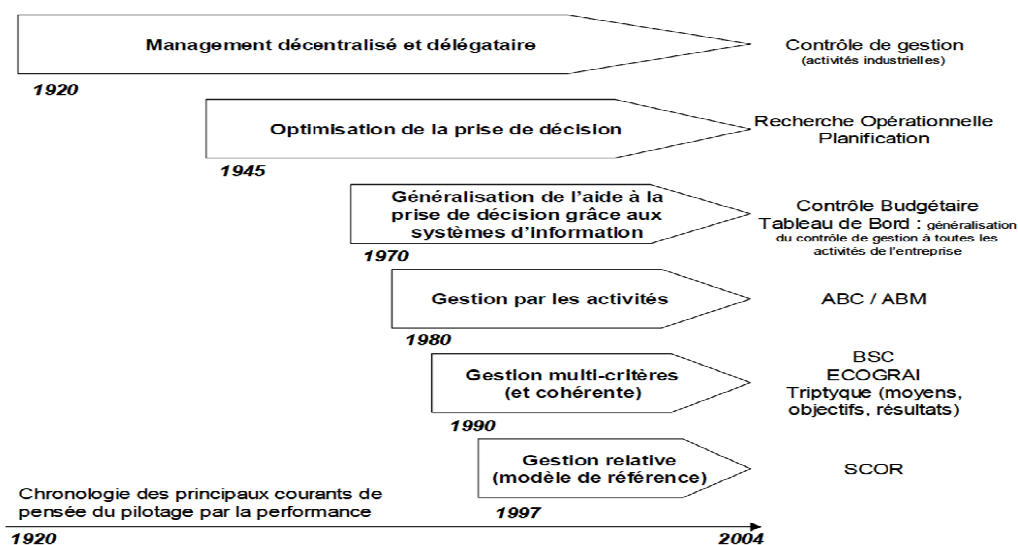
Management décentralisé et délégataire

1920

Contrôle de gestion
(activités industrielles)

Optimisation de la prise de décision

1945

Recherche Opérationnelle
Planification

Généralisation de l'aide à la prise de décision grâce aux systèmes d'information

1970

Contrôle Budgétaire
Tableau de Bord : généralisation du contrôle de gestion à toutes les activités de l'entreprise

Gestion par les activités

1980

ABC / ABM

Gestion multi-critères
(et cohérente)

1990

BSC
ECOGRAI
Triptyque (moyens, objectifs, résultats)

Gestion relative
(modèle de référence)

1997

SCOR

Chronologie des principaux courants de pensée du pilotage par la performance

1920

2004